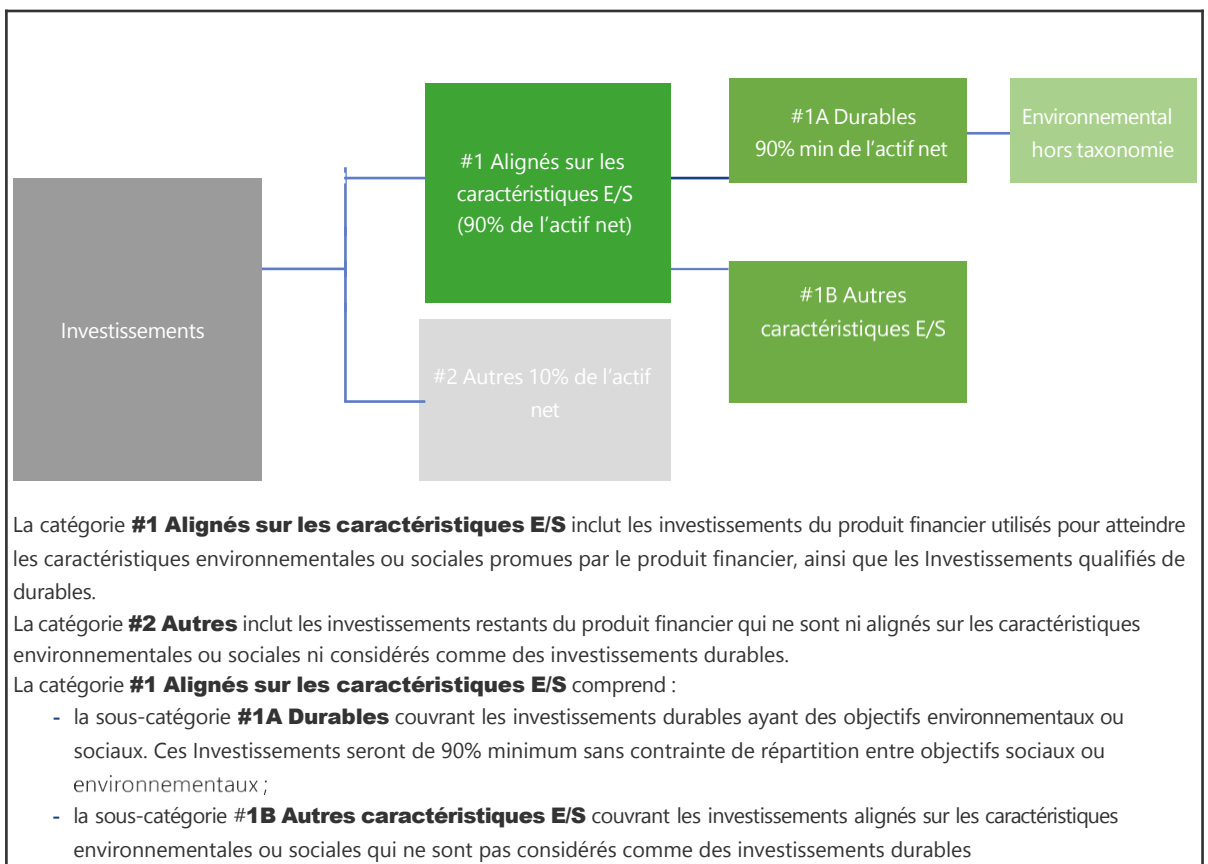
Investissements

#1 Alignés sur les caractéristiques E/S (90% de l'actif net)

#2 Autres 10% de l'actif net

#1A Durables 90% min de l'actif net

#1B Autres caractéristiques E/S

Environnemental hors taxonomie

La catégorie **#1 Alignés sur les caractéristiques E/S** inclut les investissements du produit financier utilisés pour atteindre les caractéristiques environnementales ou sociales promues par le produit financier, ainsi que les Investissements qualifiés de durables.
La catégorie **#2 Autres** inclut les investissements restants du produit financier qui ne sont ni alignés sur les caractéristiques environnementales ou sociales ni considérés comme des investissements durables.
La catégorie **#1 Alignés sur les caractéristiques E/S** comprend :

- la sous-catégorie **#1A Durables** couvrant les investissements durables ayant des objectifs environnementaux ou sociaux. Ces Investissements seront de 90% minimum sans contrainte de répartition entre objectifs sociaux ou environnementaux ;
- la sous-catégorie #**1B Autres caractéristiques E/S** couvrant les investissements alignés sur les caractéristiques environnementales ou sociales qui ne sont pas considérés comme des investissements durables